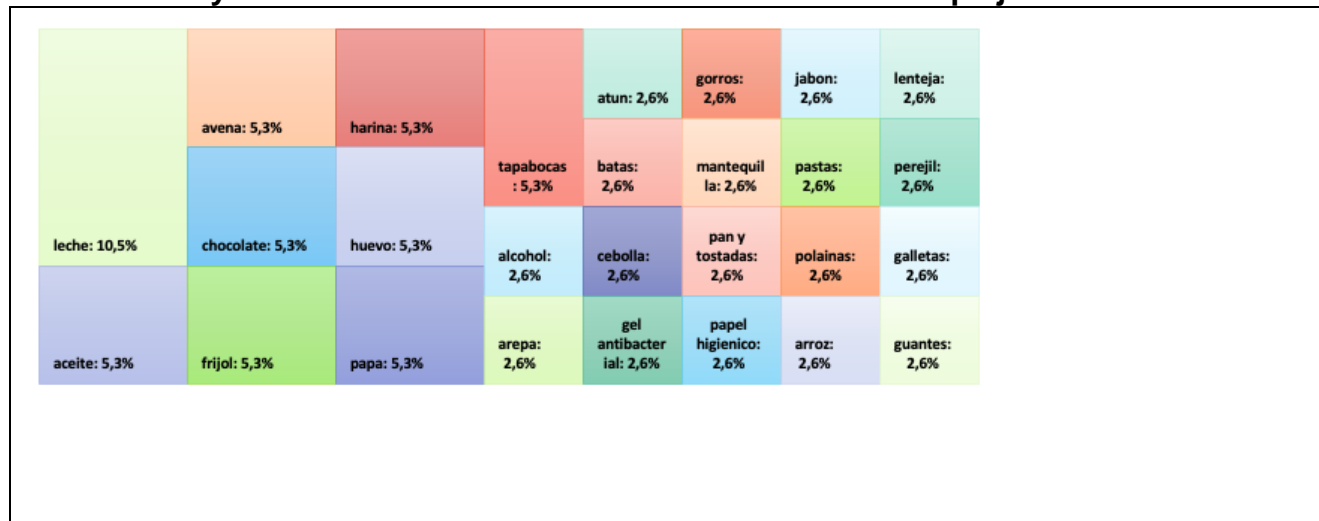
leche: 10,5%

aceite: 5,3%

avena: 5,3%

chocolate: 5,3%

frijol: 5,3%

harina: 5,3%

huevo: 5,3%

papa: 5,3%

tapabocas: 5,3%

alcohol: 2,6%

arepa: 2,6%

atun: 2,6%

batas: 2,6%

cebolla: 2,6%

gel antibacterial: 2,6%

gorros: 2,6%

mantequilla: 2,6%

pan y tostadas: 2,6%

papel higienico: 2,6%

jabon: 2,6%

pastas: 2,6%

polainas: 2,6%

arroz: 2,6%

lenteja: 2,6%

perejil: 2,6%

galletas: 2,6%

guantes: 2,6%